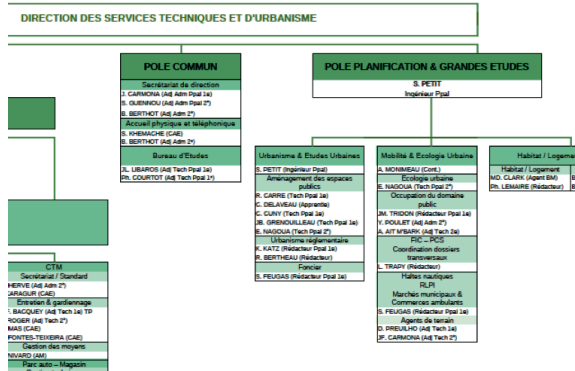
DIRECTION DES SERVICES TECHNIQUES ET D'URBANISME

POLE COMMUN

Secrétariat de direction
J. CARMONA (Adj Adm Ppal 1e)
S. GUENNOU (Adj Adm Ppal 2e)
B. BERTHOT (Adj Adm 2e)

Accueil physique et téléphonique
S. KHEMACHE (CAE)
B. BERTHOT (Adj Adm 2e)

Bureau d'Etudes
JL. LIBAROS (Adj Tech Ppal 1e)
Ph. COURTOT (Adj Tech Ppal 1e)

POLE PLANIFICATION & GRANDES ETUDES
S. PETIT
Ingénieur Ppal

Urbanisme & Etudes Urbaines
S. PETIT (Ingénieur Ppal)
Aménagement des espaces publics
R. CARRE (Tech Ppal 1e)
C. DELAVEAU (Apprentie)
C. CUNY (Tech Ppal 2e)
JB. GRENOUILLEAU (Tech Ppal 1e)
E. NAGOUA (Tech Ppal 2e)
Urbanisme réglementaire
K. KATZ (Rédacteur Ppal 1e)
R. BERTHEAU (Rédacteur)
Foncier
S. FEUGAS (Rédacteur Ppal 1e)

Mobilité & Ecologie Urbaine
A. MONIMEAU (Cont.)
Ecologie urbaine
E. NAGOUA (Tech Ppal 2e)
Occupation du domaine public
JM. TRIDON (Rédacteur Ppal 1e)
Y. POULET (Adj Adm 2e)
A. AIT M'BARK (Adj Tech 2e)
FIC – PCS
Coordination dossiers transversaux
L. TRAPY (Rédacteur)
Haltes nautiques
RLPI
Marchés municipaux & Commerces ambulants
S. FEUGAS (Rédacteur Ppal 1e)
Agents de terrain
D. PREUILHO (Adj Tech 1e)
JP. CARMONA (Adj Tech 2e)

Habitat / Logem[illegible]
Habitat / Logement
MO. CLARK (Agent BM)
Ph. LEMAIRE (Rédacteur)

CTM
Secrétariat / Standard
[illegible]HERVE (Adj Adm 2e)
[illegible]ARAGUR (CAE)
Entretien & gardiennage
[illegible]. BACQUEY (Adj Tech 1e) TP
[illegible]ROGER (Adj Tech 2e)
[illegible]MAS (CAE)
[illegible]FONTES-TEIXEIRA (CAE)
Gestion des moyens
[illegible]NIVARD (AM)
Parc auto – Magasin